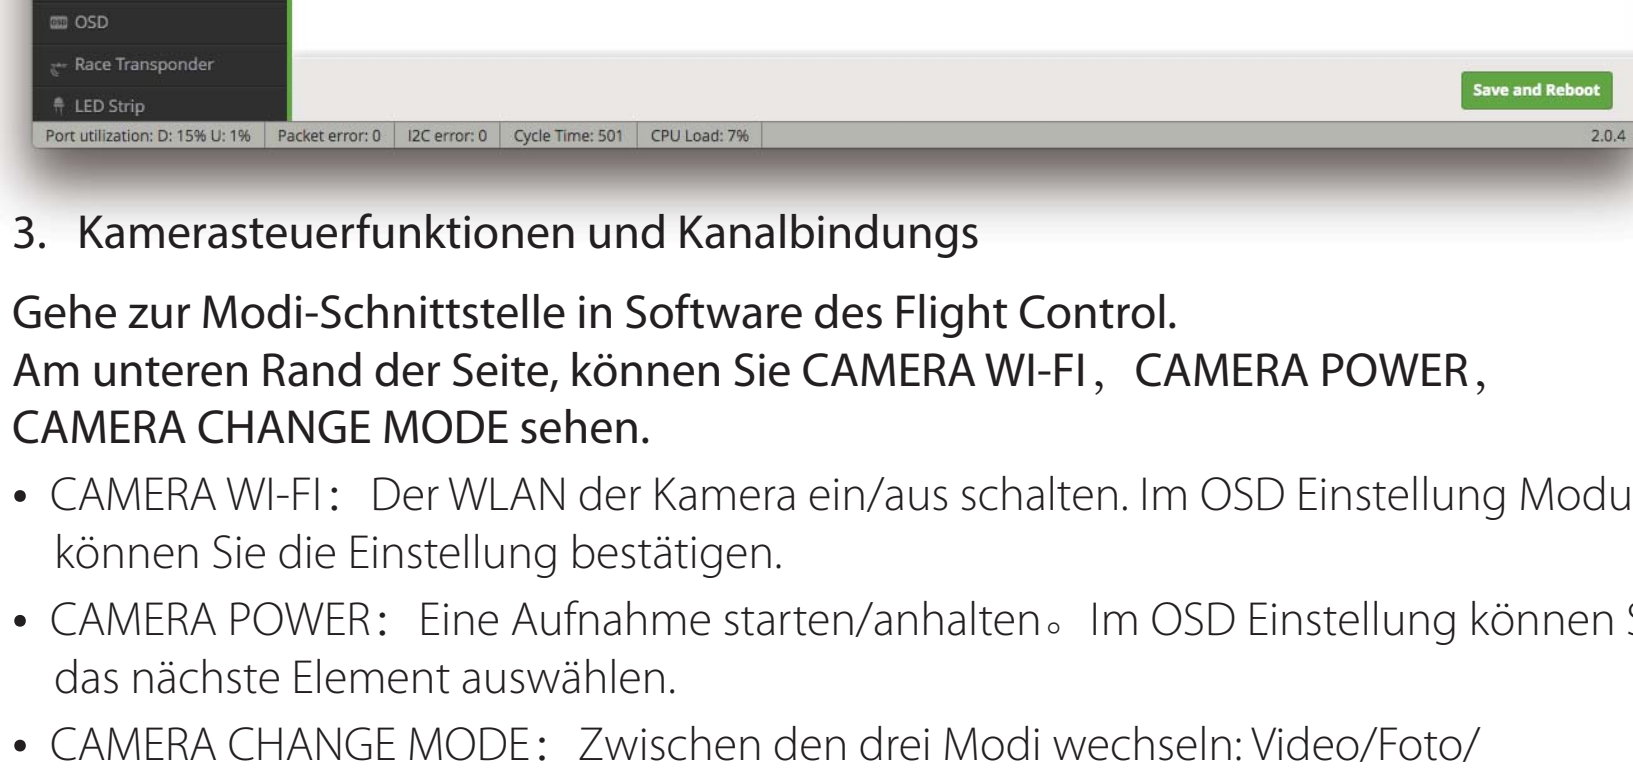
OSD
Race Transponder
LED Strip
Save and Reboot
Port utilization: D: 15% U: 1% | Packet error: 0 | I2C error: 0 | Cycle Time: 501 | CPU Load: 7% | 2.0.4

3. Kamerasteuerfunktionen und Kanalbindungs

Gehe zur Modi-Schnittstelle in Software des Flight Control.
Am unteren Rand der Seite, können Sie CAMERA WI-FI， CAMERA POWER， CAMERA CHANGE MODE sehen.

• CAMERA WI-FI： Der WLAN der Kamera ein/aus schalten. Im OSD Einstellung Modu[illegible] können Sie die Einstellung bestätigen.

• CAMERA POWER： Eine Aufnahme starten/anhalten。 Im OSD Einstellung können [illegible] das nächste Element auswählen.

• CAMERA CHANGE MODE： Zwischen den drei Modi wechseln: Video/Foto/